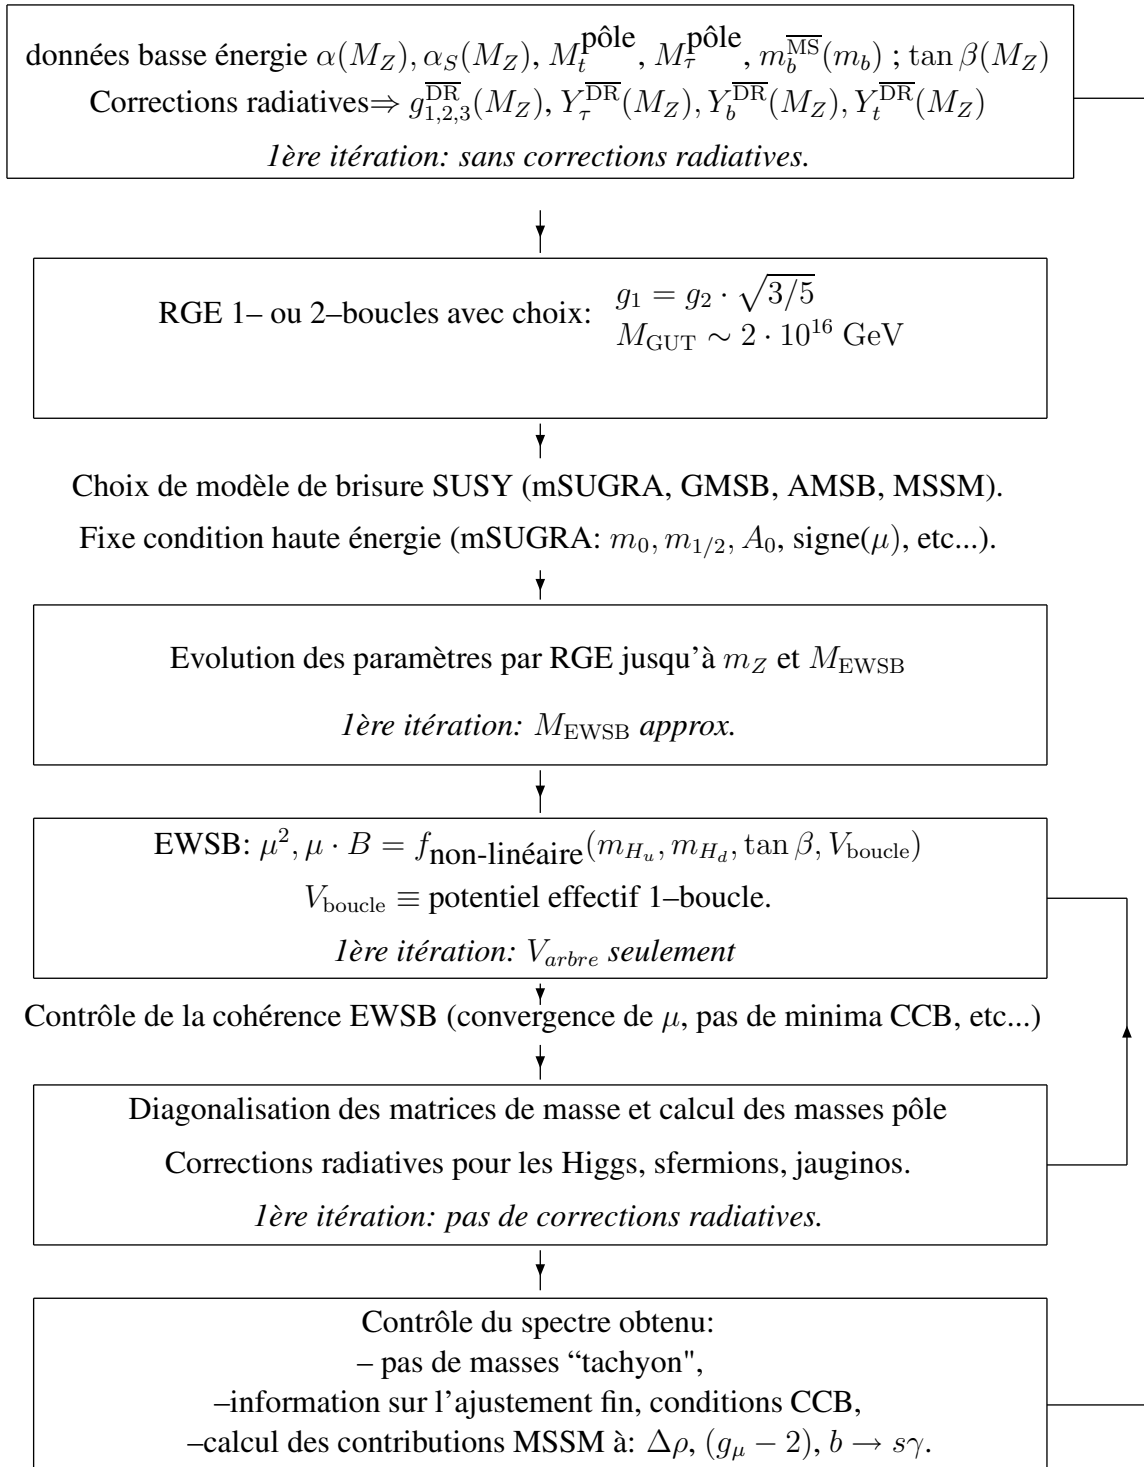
données basse énergie $\alpha(M_Z), \alpha_S(M_Z)$, $M_t^{\text{pôle}}$, $M_\tau^{\text{pôle}}$, $m_b^{\overline{\text{MS}}}(m_b)$ ; $\tan\beta(M_Z)$
Corrections radiatives$\Rightarrow$ $g_{1,2,3}^{\overline{\text{DR}}}(M_Z)$, $Y_\tau^{\overline{\text{DR}}}(M_Z)$, $Y_b^{\overline{\text{DR}}}(M_Z)$, $Y_t^{\overline{\text{DR}}}(M_Z)$
*1ère itération: sans corrections radiatives.*

RGE 1– ou 2–boucles avec choix: $g_1 = g_2 \cdot \sqrt{3/5}$
$M_{\text{GUT}} \sim 2 \cdot 10^{16}$ GeV

Choix de modèle de brisure SUSY (mSUGRA, GMSB, AMSB, MSSM).
Fixe condition haute énergie (mSUGRA: $m_0, m_{1/2}, A_0$, signe($\mu$), etc...).

Evolution des paramètres par RGE jusqu'à $m_Z$ et $M_{\text{EWSB}}$
*1ère itération: $M_{\text{EWSB}}$ approx.*

EWSB: $\mu^2, \mu \cdot B = f_{\text{non-linéaire}}(m_{H_u}, m_{H_d}, \tan\beta, V_{\text{boucle}})$
$V_{\text{boucle}} \equiv$ potentiel effectif 1–boucle.
*1ère itération: $V_{arbre}$ seulement*

Contrôle de la cohérence EWSB (convergence de $\mu$, pas de minima CCB, etc...)

Diagonalisation des matrices de masse et calcul des masses pôle
Corrections radiatives pour les Higgs, sfermions, jauginos.
*1ère itération: pas de corrections radiatives.*

Contrôle du spectre obtenu:
– pas de masses "tachyon",
–information sur l'ajustement fin, conditions CCB,
–calcul des contributions MSSM à: $\Delta\rho$, $(g_\mu - 2)$, $b \to s\gamma$.